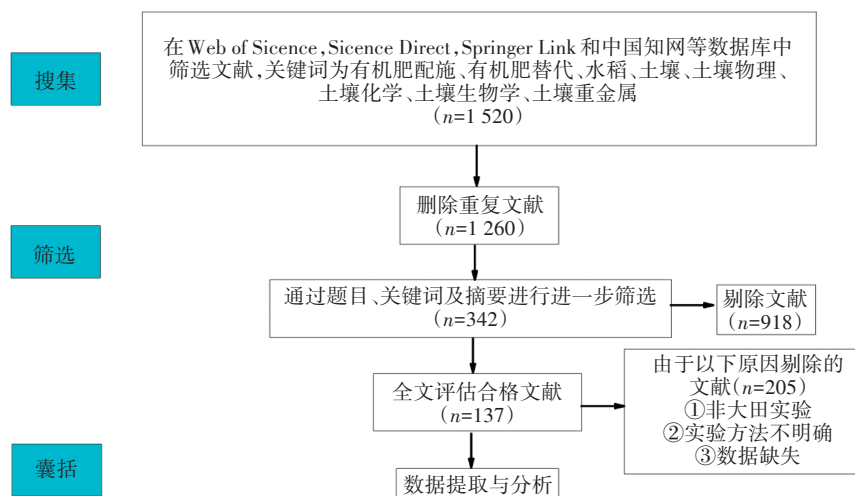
搜集

在Web of Sicence，Sicence Direct，Springer Link和中国知网等数据库中筛选文献，关键词为有机肥配施、有机肥替代、水稻、土壤、土壤物理、土壤化学、土壤生物学、土壤重金属
（$n$=1 520）

筛选

删除重复文献
（$n$=1 260）

通过题目、关键词及摘要进行进一步筛选
（$n$=342）

剔除文献
（$n$=918）

全文评估合格文献
（$n$=137）

由于以下原因剔除的文献（$n$=205）
①非大田实验
②实验方法不明确
③数据缺失

囊括

数据提取与分析